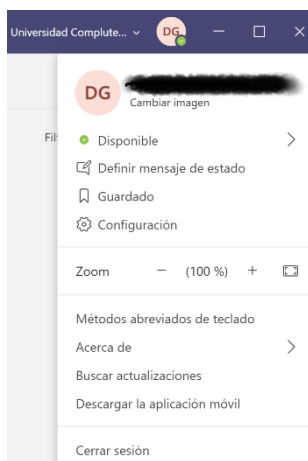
Universidad Complute... ⌄ DG — □ ×

DG
Cambiar imagen

Fil

Disponible >
Definir mensaje de estado
Guardado
Configuración

Zoom − (100 %) +

Métodos abreviados de teclado
Acerca de >
Buscar actualizaciones
Descargar la aplicación móvil

Cerrar sesión